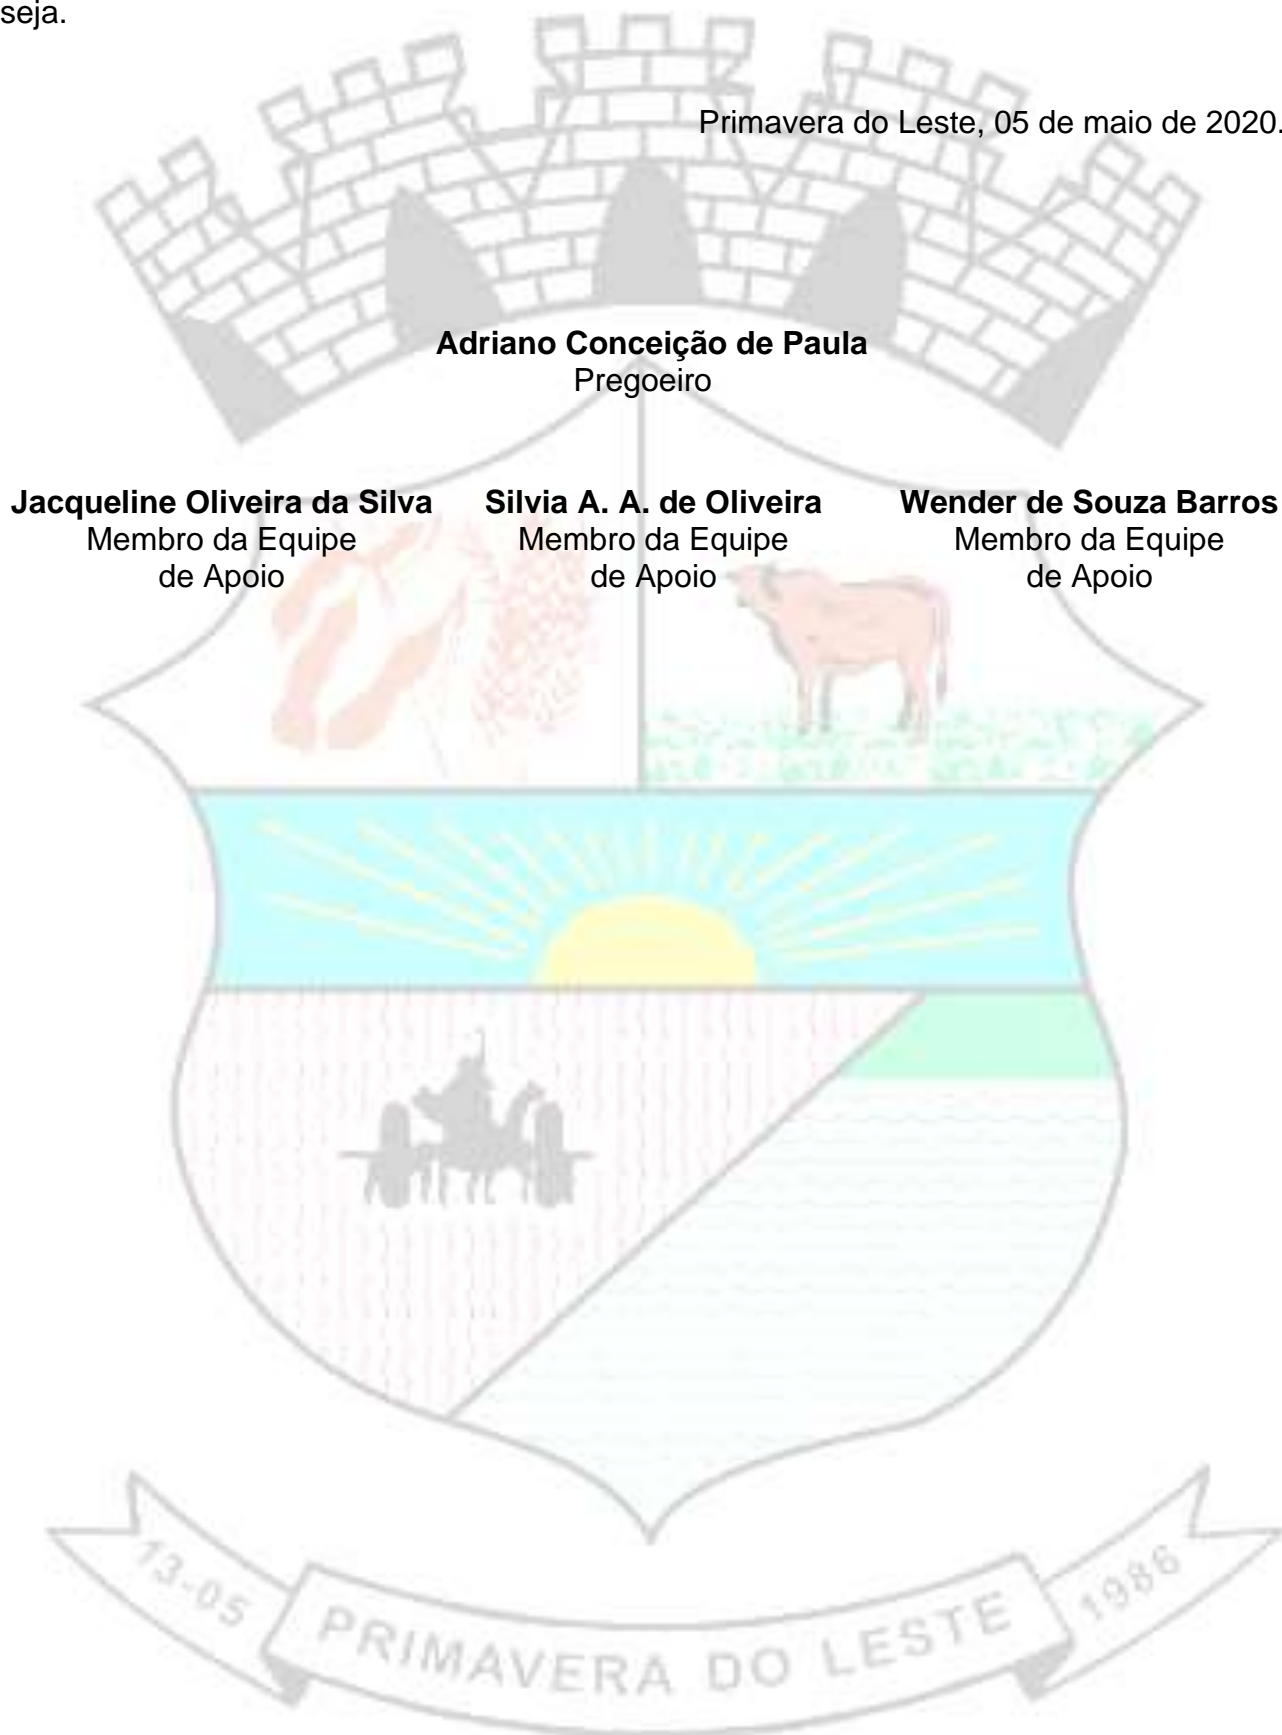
seja.

Primavera do Leste, 05 de maio de 2020.

**Adriano Conceição de Paula**
Pregoeiro

**Jacqueline Oliveira da Silva**
Membro da Equipe de Apoio

**Silvia A. A. de Oliveira**
Membro da Equipe de Apoio

**Wender de Souza Barros**
Membro da Equipe de Apoio

13-05 PRIMAVERA DO LESTE 1986